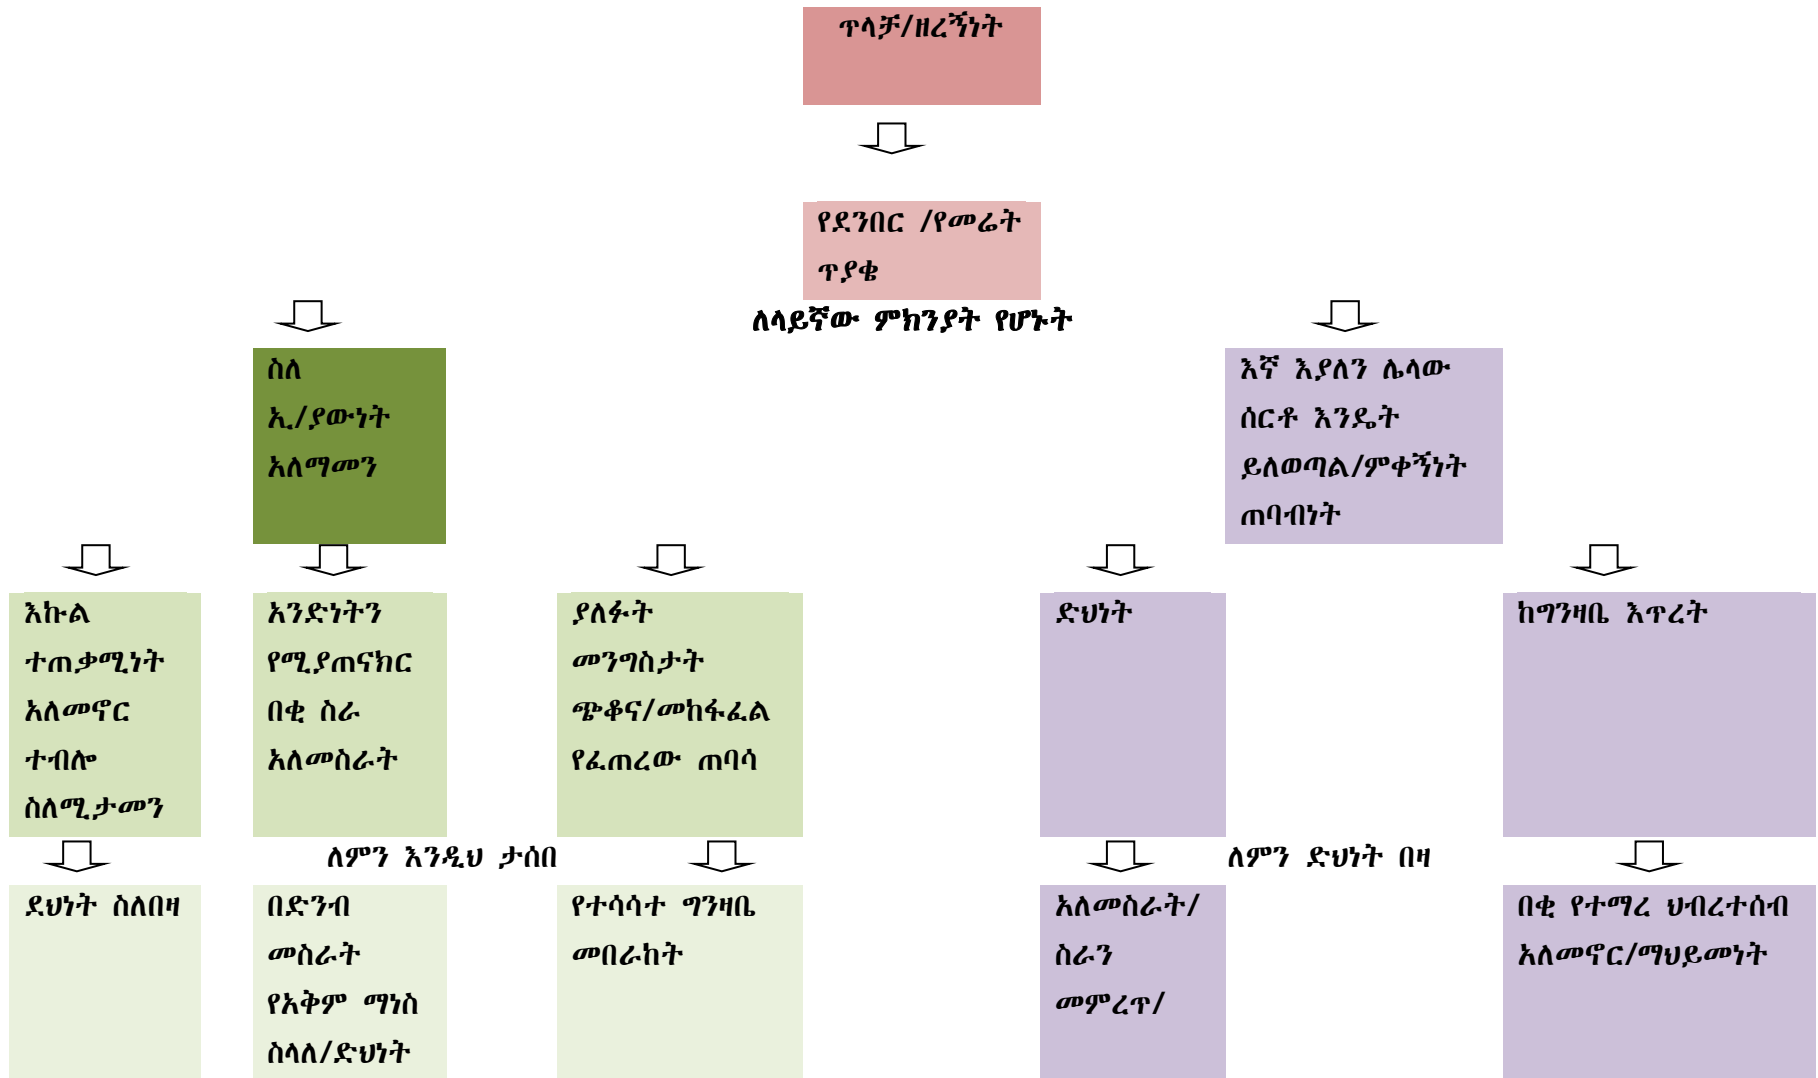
ጥላቻ/ዘረኝነት

የደንበር /የመሬት ጥያቄ

ለላይኛው ምክንያት የሆኑት

ስለ ኢ/ያውነት አለማመን

እኛ እያለን ሌላው ሰርቶ እንዴት ይለወጣል/ምቀኝነት ጠባብነት

እኩል ተጠቃሚነት አለመኖር ተብሎ ስለሚታመን

አንድነትን የሚያጠናክር በቂ ስራ አለመስራት

ያለፉት መንግስታት ጭቆና/መከፋፈል የፈጠረው ጠባሳ

ድህነት

ከግንዛቤ እጥረት

ለምን እንዲህ ታሰበ

ለምን ድህነት በዛ

ደህነት ስለበዛ

በድንብ መስራት የአቅም ማነስ ስላለ/ድህነት

የተሳሳተ ግንዛቤ መበራከት

አለመስራት/ ስራን መምረጥ/

በቂ የተማረ ህብረተሰብ አለመኖር/ማህይመነት